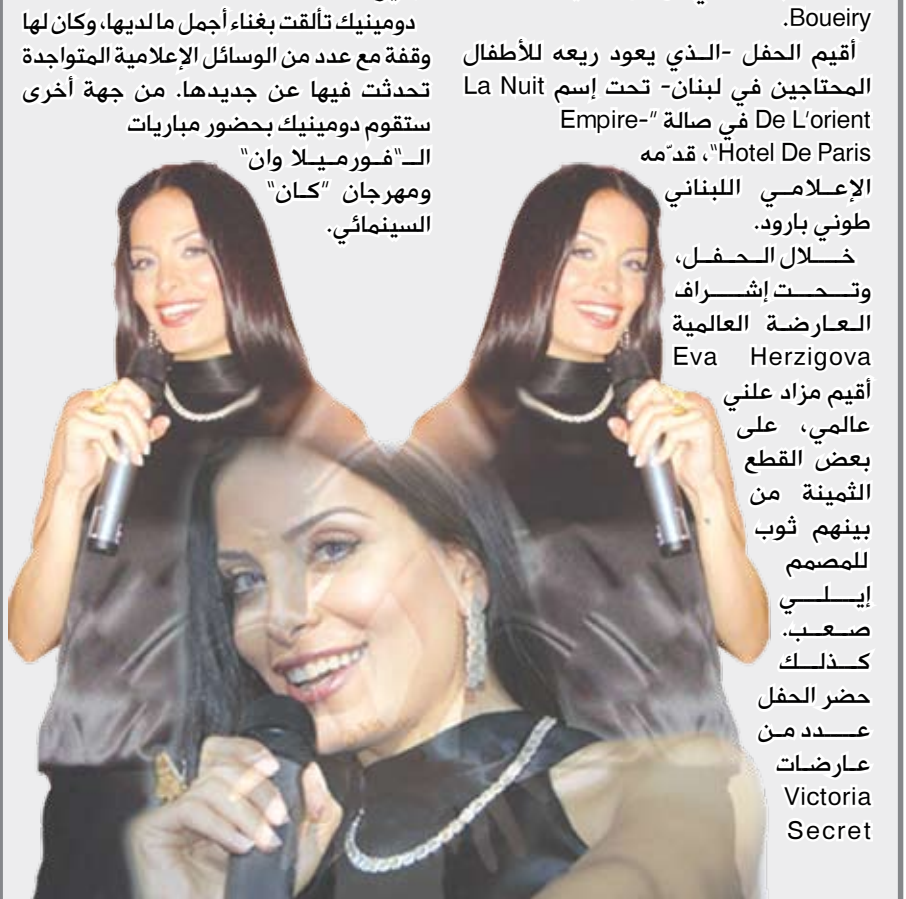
Boueiry.

أقيم الحفل -الذي يعود ريعه للأطفال المحتاجين في لبنان- تحت إسم La Nuit De L'orient في صالة "Empire-Hotel De Paris"، قدّمه الإعلامي اللبناني طوني بارود.

خلال الحفل، وتحت إشراف العارضة العالمية Eva Herzigova أقيم مزاد علني عالمي، على بعض القطع الثمينة من بينهم ثوب للمصمم إيلي صعب. كذلك حضر الحفل عدد من عارضات Victoria Secret

دومينيك تألقت بغناء أجمل ما لديها، وكان لها وقفة مع عدد من الوسائل الإعلامية المتواجدة تحدثت فيها عن جديدها. من جهة أخرى ستقوم دومينيك بحضور مباريات الـ"فورميلا وان" ومهرجان "كان" السينمائي.